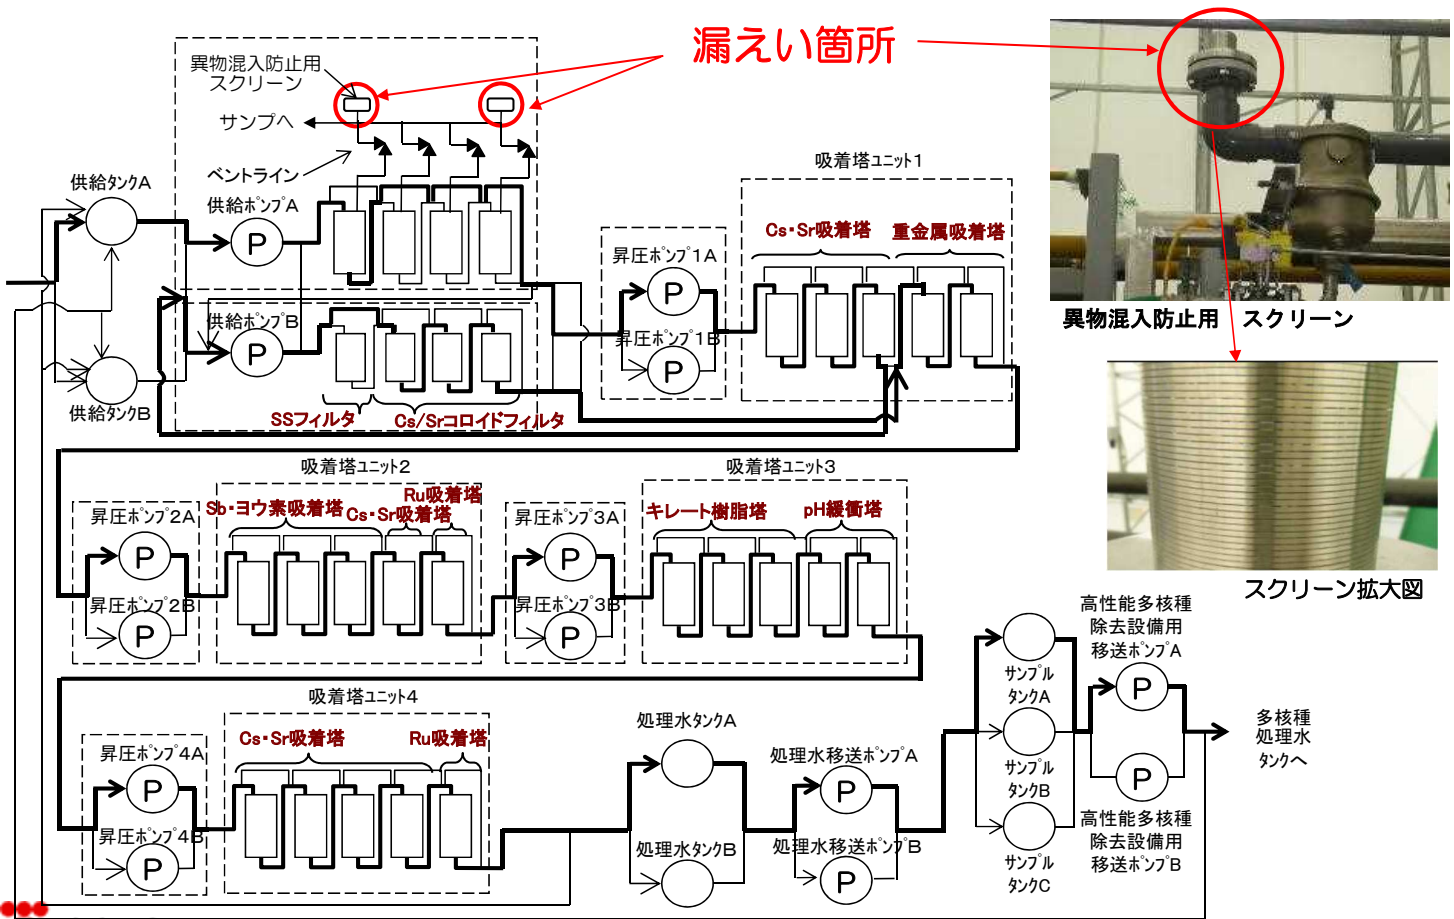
漏えい箇所

異物混入防止用
スクリーン

サンプへ

ベントライン

供給タンクA

供給ポンプA

P

供給ポンプB

P

供給タンクB

SSフィルタ

Cs/Srコロイドフィルタ

昇圧ポンプ1A

P

昇圧ポンプ1B

P

吸着塔ユニット1

Cs・Sr吸着塔

重金属吸着塔

異物混入防止用 スクリーン

スクリーン拡大図

吸着塔ユニット2

昇圧ポンプ2A

P

昇圧ポンプ2B

P

Sb・ヨウ素吸着塔

Ru吸着塔

Cs・Sr吸着塔

昇圧ポンプ3A

P

昇圧ポンプ3B

P

吸着塔ユニット3

キレート樹脂塔

pH緩衝塔

吸着塔ユニット4

昇圧ポンプ4A

P

昇圧ポンプ4B

P

Cs・Sr吸着塔

Ru吸着塔

処理水タンクA

処理水タンクB

処理水移送ポンプA

P

処理水移送ポンプB

P

サンプル
タンクA

サンプル
タンクB

サンプル
タンクC

高性能多核種
除去設備用
移送ポンプA

P

P

高性能多核種
除去設備用
移送ポンプB

多核種
処理水
タンクへ